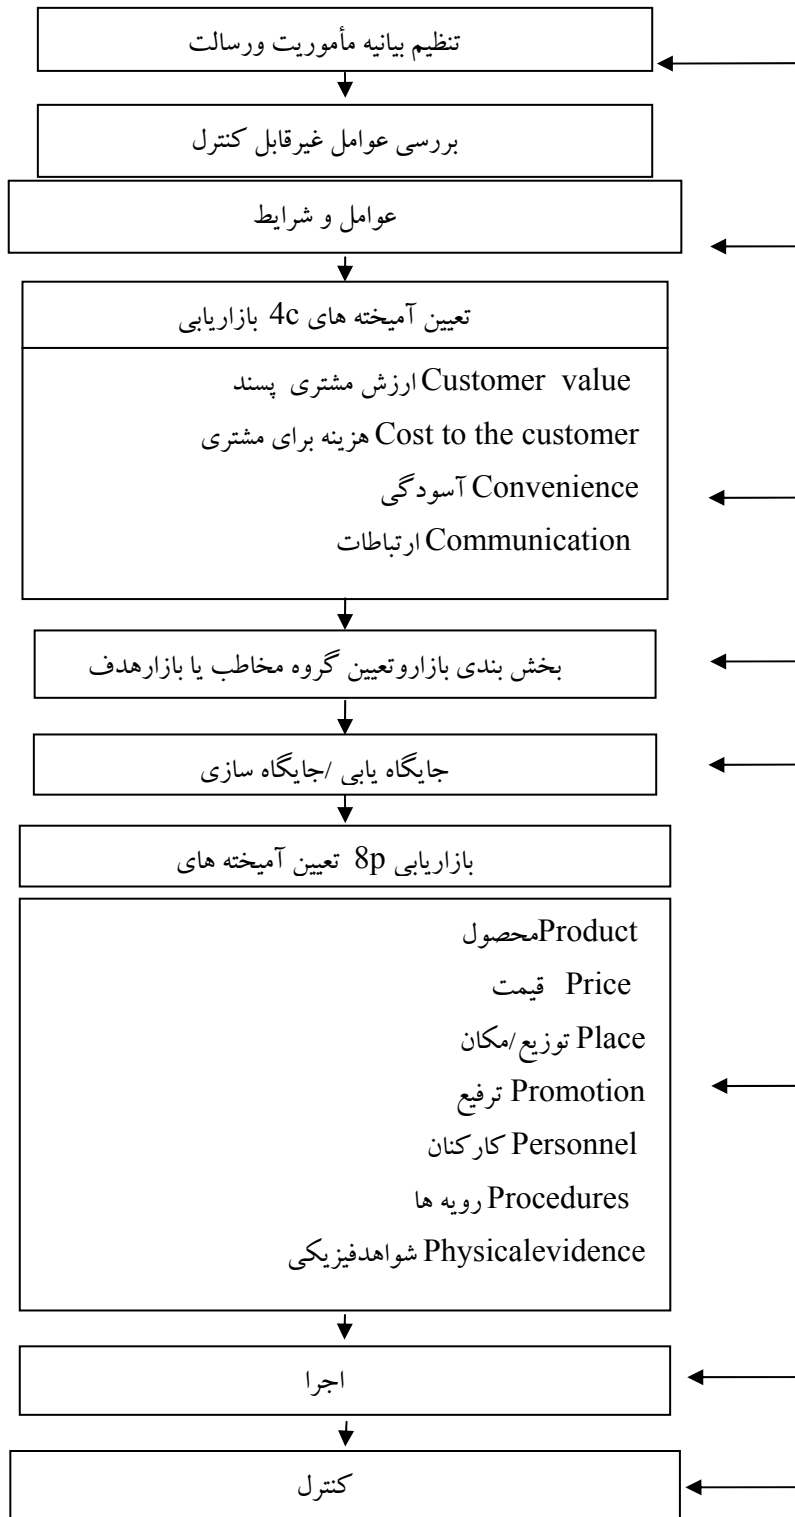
تنظیم بیانیه مأموریت ورسالت

بررسی عوامل غیرقابل کنترل

عوامل و شرایط

تعیین آمیخته های 4c بازاریابی

ارزش مشتری پسند Customer value
هزینه برای مشتری Cost to the customer
آسودگی Convenience
ارتباطات Communication

بخش بندی بازاروتعیین گروه مخاطب یا بازارهدف

جایگاه یابی /جایگاه سازی

بازاریابی 8p تعیین آمیخته های

محصول Product
قیمت Price
توزیع/مکان Place
ترفیع Promotion
کارکنان Personnel
رویه ها Procedures
شواهدفیزیکی Physicalevidence

اجرا

کنترل